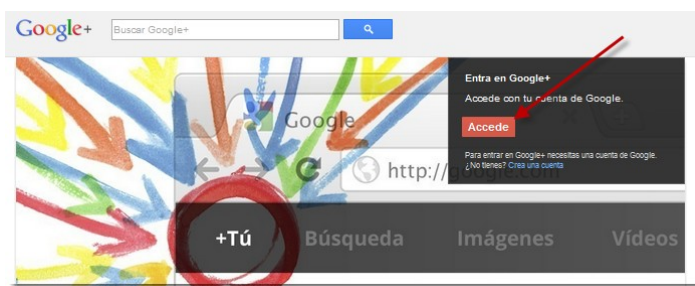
Google+

Buscar Google+

Entra en Google+

Accede con tu cuenta de Google.

Accede

Para entrar en Google+ necesitas una cuenta de Google. ¿No tienes? Crea una cuenta

Google

http://google.com

+Tú

Búsqueda

Imágenes

Vídeos